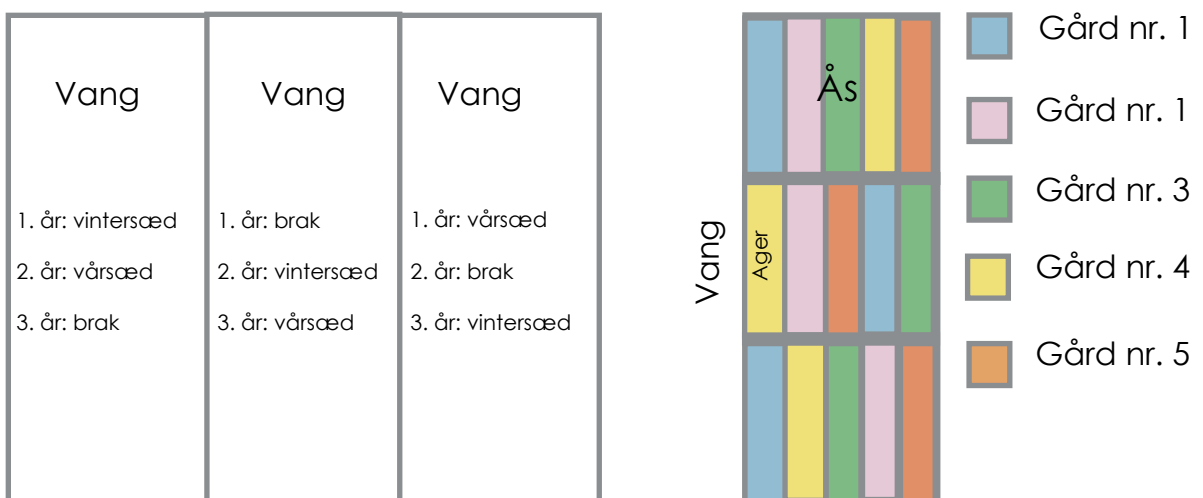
Vang

1. år: vintersæd

2. år: vårsæd

3. år: brak

Vang

1. år: brak

2. år: vintersæd

3. år: vårsæd

Vang

1. år: vårsæd

2. år: brak

3. år: vintersæd

Ås

Ager

Vang

Gård nr. 1

Gård nr. 1

Gård nr. 3

Gård nr. 4

Gård nr. 5